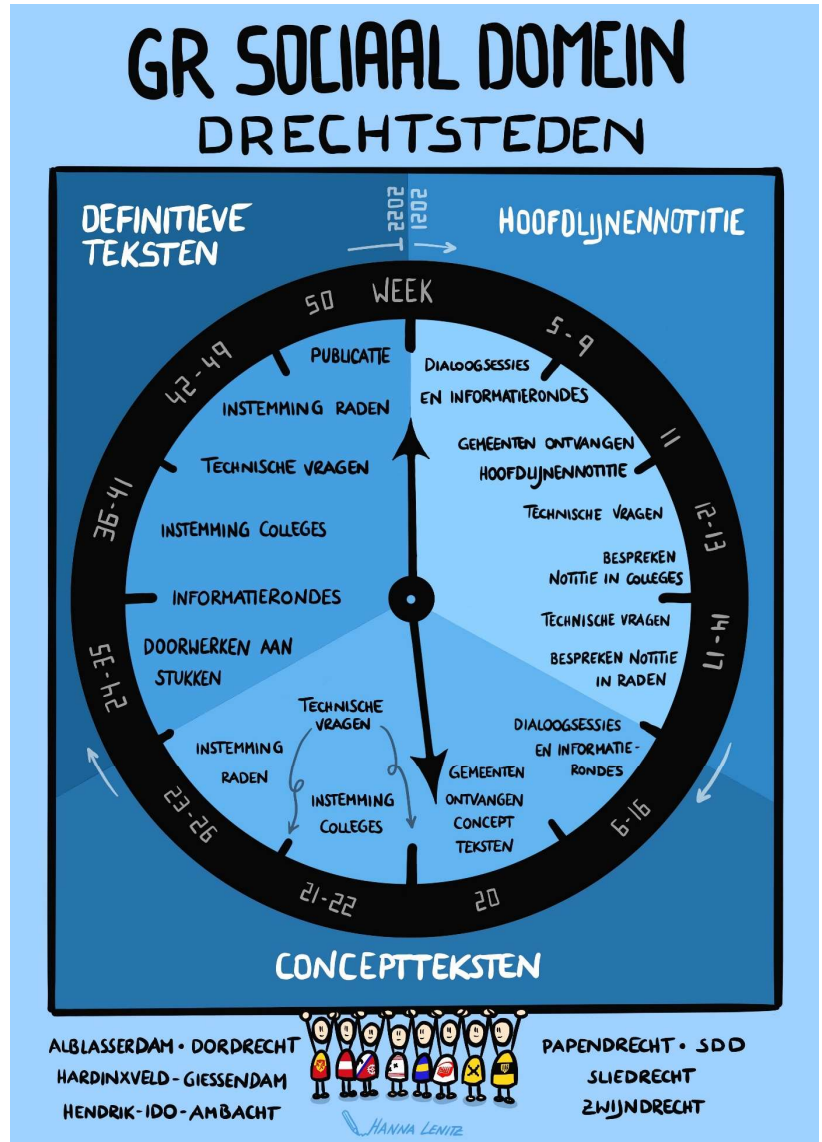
GR SOCIAAL DOMEIN
DRECHTSTEDEN

DEFINITIEVE TEKSTEN

2022
2021

HOOFDLIJNENNOTITIE

WEEK

50

5-9

42-49

11

36-41

12-13

24-35

14-17

23-26

6-16

21-22

20

PUBLICATIE

INSTEMMING RADEN

TECHNISCHE VRAGEN

INSTEMMING COLLEGES

INFORMATIERONDES

DOORWERKEN AAN STUKKEN

DIALOOGSESSIES EN INFORMATIERONDES

GEMEENTEN ONTVANGEN HOOFDLIJNENNOTITIE

TECHNISCHE VRAGEN

BESPREKEN NOTITIE IN COLLEGES

TECHNISCHE VRAGEN

BESPREKEN NOTITIE IN RADEN

DIALOOGSESSIES EN INFORMATIE-RONDES

GEMEENTEN ONTVANGEN CONCEPT TEKSTEN

TECHNISCHE VRAGEN

INSTEMMING RADEN

INSTEMMING COLLEGES

CONCEPTTEKSTEN

ALBLASSERDAM • DORDRECHT
HARDINXVELD-GIESSENDAM
HENDRIK-IDO-AMBACHT

PAPENDRECHT • SDD
SLIEDRECHT
ZWIJNDRECHT

HANNA LENITZ